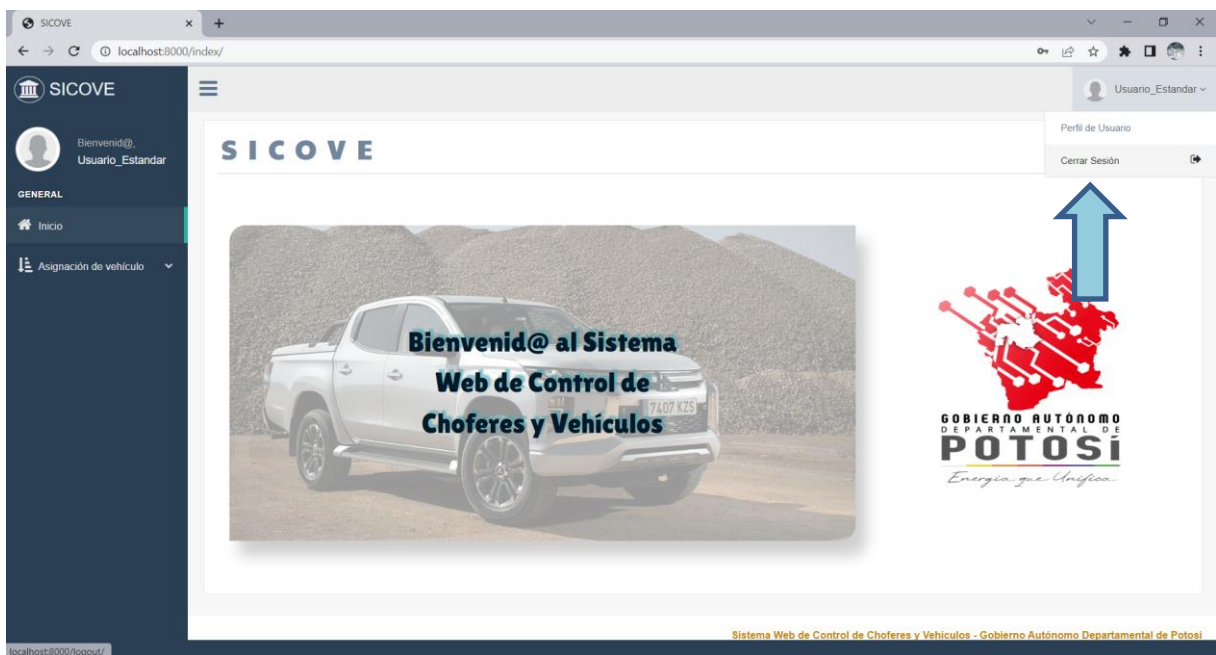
SICOVE
localhost:8000/index/

SICOVE

Usuario_Estandar

Perfil de Usuario
Cerrar Sesión

Bienvenid@,
Usuario_Estandar

GENERAL

Inicio

Asignación de vehículo

SICOVE

Bienvenid@ al Sistema Web de Control de Choferes y Vehículos

7407 KZS

GOBIERNO AUTÓNOMO DEPARTAMENTAL DE POTOSÍ
Energía que Unifica

Sistema Web de Control de Choferes y Vehiculos - Gobierno Autónomo Departamental de Potosi

localhost:8000/logout/